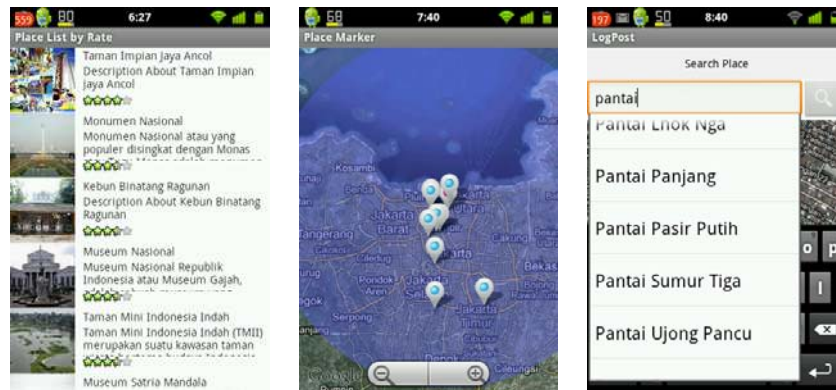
559 80 6:27

Place List by Rate

Taman Impian Jaya Ancol
Description About Taman Impian Jaya Ancol

Monumen Nasional
Monumen Nasional atau yang populer disingkat dengan Monas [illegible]

Kebun Binatang Ragunan
Description About Kebun Binatang Ragunan

Museum Nasional
Museum Nasional Republik Indonesia atau Museum Gajah, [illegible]

Taman Mini Indonesia Indah
Taman Mini Indonesia Indah (TMII) merupakan suatu kawasan taman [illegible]

Museum Satria Mandala

58 7:40

Place Marker

Kosambi
Tangerang
Jakarta Barat
Jakarta
Pondok Aren
Serpong
Bekasi
Cileungsi

197 50 8:40

LogPost

Search Place

pantai

Pantai Lhok Nga

Pantai Panjang

Pantai Pasir Putih

Pantai Sumur Tiga

Pantai Ujong Pancu